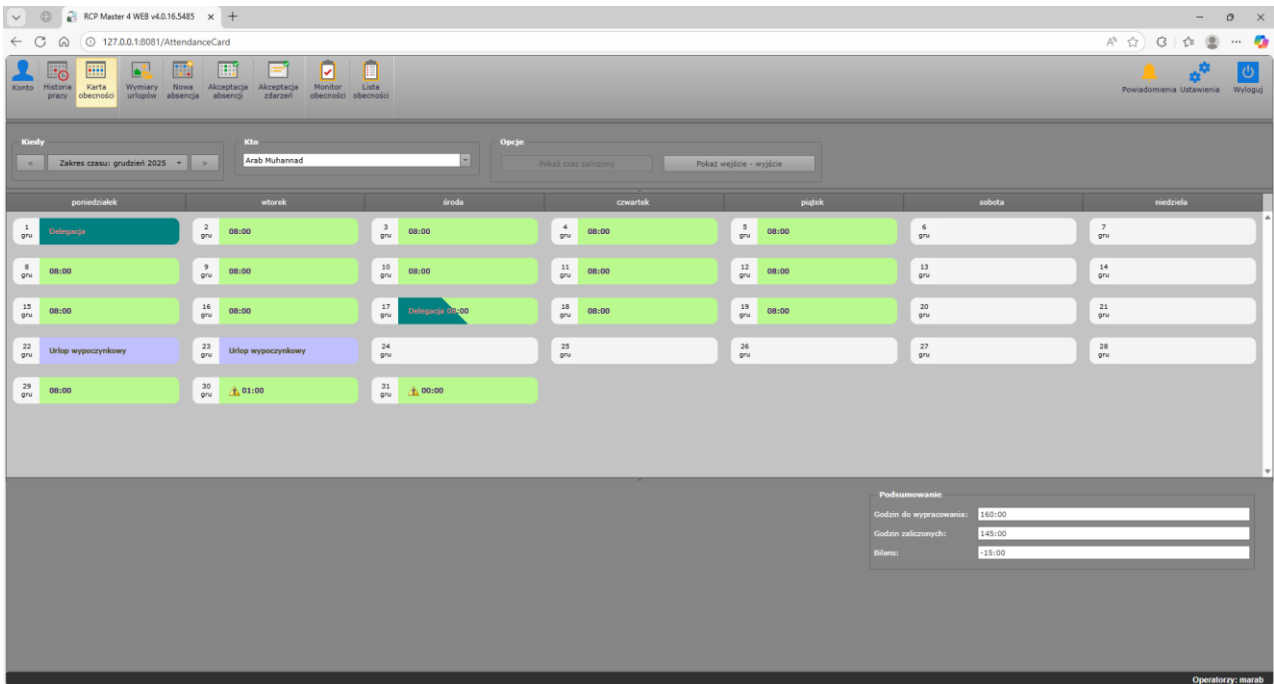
RCP Master 4 WEB v4.0.16.5485 ×

127.0.0.1:8081/AttendanceCard

Konto
Historia pracy
Karta obecności
Wymiary urlopów
Nowa absencja
Akceptacja absencji
Akceptacja zdarzeń
Monitor obecności
Lista obecności

Powiadomienia
Ustawienia
Wyloguj

Kiedy
<
Zakres czasu: grudzień 2025
>

Kto
Arab Muhannad

Opcje
Pokaż czas zaliczony
Pokaż wejście - wyjście

| poniedziałek | wtorek | środa | czwartek | piątek | sobota | niedziela |
|---|---|---|---|---|---|---|
| 1 gru Delegacja | 2 gru 08:00 | 3 gru 08:00 | 4 gru 08:00 | 5 gru 08:00 | 6 gru | 7 gru |
| 8 gru 08:00 | 9 gru 08:00 | 10 gru 08:00 | 11 gru 08:00 | 12 gru 08:00 | 13 gru | 14 gru |
| 15 gru 08:00 | 16 gru 08:00 | 17 gru Delegacja 08:00 | 18 gru 08:00 | 19 gru 08:00 | 20 gru | 21 gru |
| 22 gru Urlop wypoczynkowy | 23 gru Urlop wypoczynkowy | 24 gru | 25 gru | 26 gru | 27 gru | 28 gru |
| 29 gru 08:00 | 30 gru 01:00 | 31 gru 00:00 | | | | |

Podsumowanie
Godzin do wypracowania: 160:00
Godzin zaliczonych: 145:00
Bilans: -15:00

Operatorzy: marab